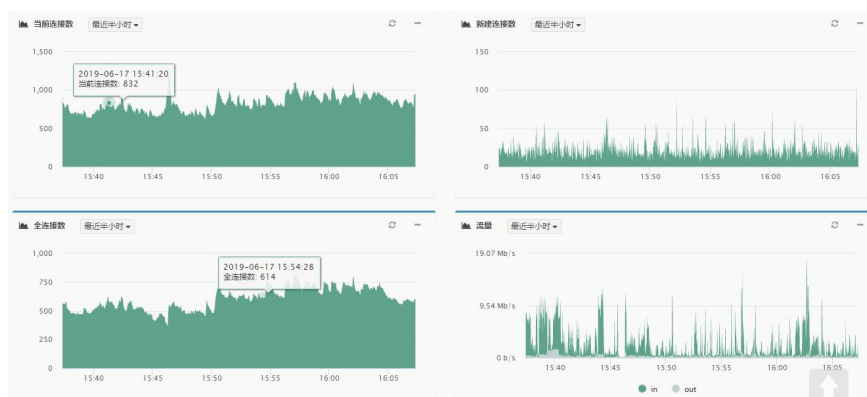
当前连接数 最近半小时

1,500
1,000
500
0

2019-06-17 15:41:20
当前连接数: 832

15:40 15:45 15:50 15:55 16:00 16:05

新建连接数 最近半小时

150
100
50
0

15:40 15:45 15:50 15:55 16:00 16:05

全连接数 最近半小时

1,000
750
500
250
0

2019-06-17 15:54:28
全连接数: 614

15:40 15:45 15:50 15:55 16:00 16:05

流量 最近半小时

19.07 Mb/s
9.54 Mb/s
0 b/s

15:40 15:45 15:50 15:55 16:00 16:05

in out